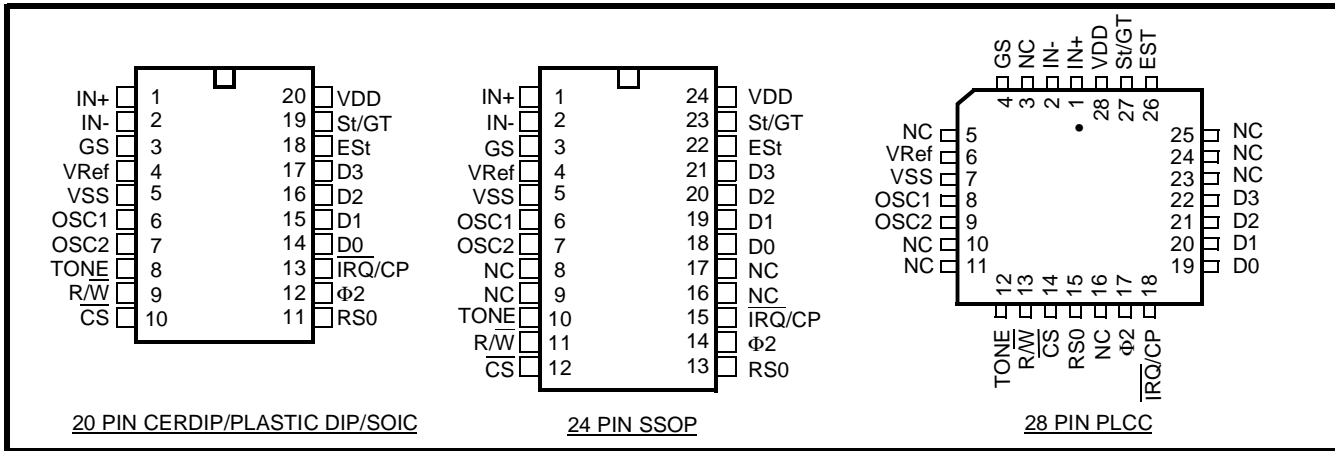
IN+ 1
IN- 2
GS 3
VRef 4
VSS 5
OSC1 6
OSC2 7
TONE 8
$R/\overline{W}$ 9
$\overline{CS}$ 10

20 VDD
19 St/GT
18 ESt
17 D3
16 D2
15 D1
14 D0
13 $\overline{IRQ}$/CP
12 Φ2
11 RS0

20 PIN CERDIP/PLASTIC DIP/SOIC

IN+ 1
IN- 2
GS 3
VRef 4
VSS 5
OSC1 6
OSC2 7
NC 8
NC 9
TONE 10
$R/\overline{W}$ 11
$\overline{CS}$ 12

24 VDD
23 St/GT
22 ESt
21 D3
20 D2
19 D1
18 D0
17 NC
16 NC
15 $\overline{IRQ}$/CP
14 Φ2
13 RS0

24 PIN SSOP

GS 4
NC 3
IN- 2
IN+ 1
VDD 28
St/GT 27
EST 26

NC 5
VRef 6
VSS 7
OSC1 8
OSC2 9
NC 10
NC 11

25 NC
24 NC
23 NC
22 D3
21 D2
20 D1
19 D0

12 TONE
13 $R/\overline{W}$
14 $\overline{CS}$
15 RS0
16 NC
17 Φ2
18 $\overline{IRQ}$/CP

28 PIN PLCC